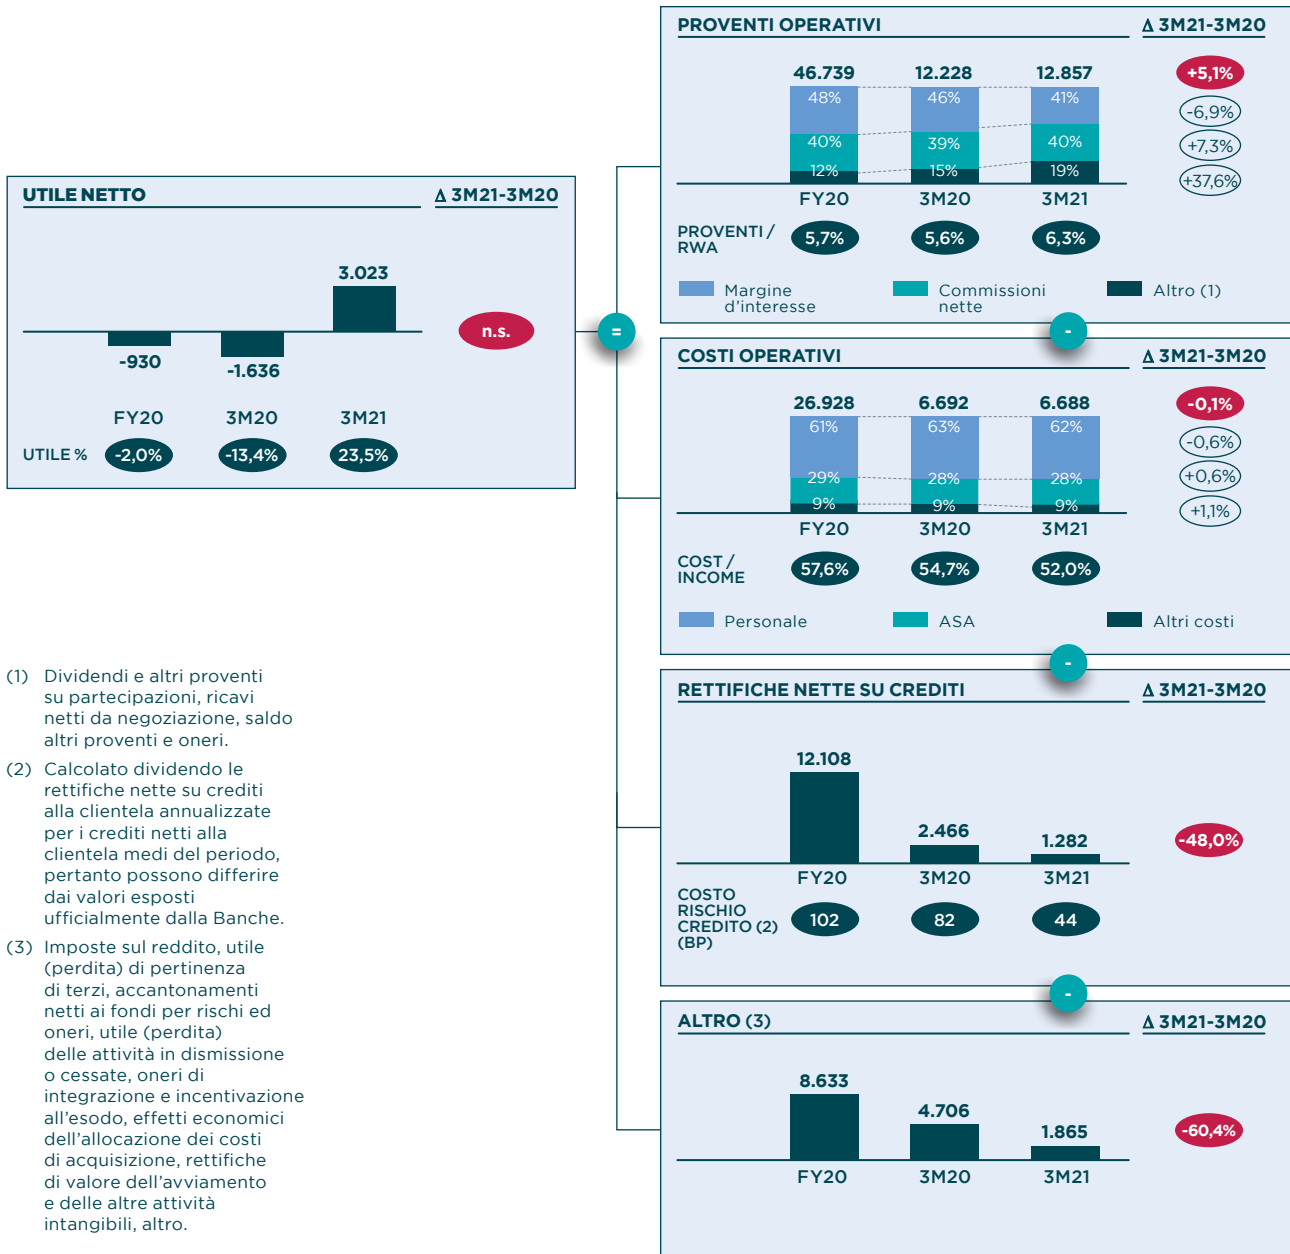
UTILE NETTO $\Delta$ 3M21-3M20

3.023

-930 -1.636

n.s.

FY20 3M20 3M21

UTILE % -2,0% -13,4% 23,5%

=

PROVENTI OPERATIVI $\Delta$ 3M21-3M20

| | FY20 | 3M20 | 3M21 |
|---|---|---|---|
| Totale | 46.739 | 12.228 | 12.857 |
| Margine d'interesse | 48% | 46% | 41% |
| Commissioni nette | 40% | 39% | 40% |
| Altro (1) | 12% | 15% | 19% |

+5,1%
-6,9%
+7,3%
+37,6%

PROVENTI / RWA 5,7% 5,6% 6,3%

Margine d'interesse Commissioni nette Altro (1)

-

COSTI OPERATIVI $\Delta$ 3M21-3M20

| | FY20 | 3M20 | 3M21 |
|---|---|---|---|
| Totale | 26.928 | 6.692 | 6.688 |
| Personale | 61% | 63% | 62% |
| ASA | 29% | 28% | 28% |
| Altri costi | 9% | 9% | 9% |

-0,1%
-0,6%
+0,6%
+1,1%

COST / INCOME 57,6% 54,7% 52,0%

Personale ASA Altri costi

-

RETTIFICHE NETTE SU CREDITI $\Delta$ 3M21-3M20

12.108 2.466 1.282

FY20 3M20 3M21

-48,0%

COSTO RISCHIO CREDITO (2) (BP) 102 82 44

-

ALTRO (3) $\Delta$ 3M21-3M20

8.633 4.706 1.865

FY20 3M20 3M21

-60,4%

(1) Dividendi e altri proventi su partecipazioni, ricavi netti da negoziazione, saldo altri proventi e oneri.

(2) Calcolato dividendo le rettifiche nette su crediti alla clientela annualizzate per i crediti netti alla clientela medi del periodo, pertanto possono differire dai valori esposti ufficialmente dalla Banche.

(3) Imposte sul reddito, utile (perdita) di pertinenza di terzi, accantonamenti netti ai fondi per rischi ed oneri, utile (perdita) delle attività in dismissione o cessate, oneri di integrazione e incentivazione all'esodo, effetti economici dell'allocazione dei costi di acquisizione, rettifiche di valore dell'avviamento e delle altre attività intangibili, altro.